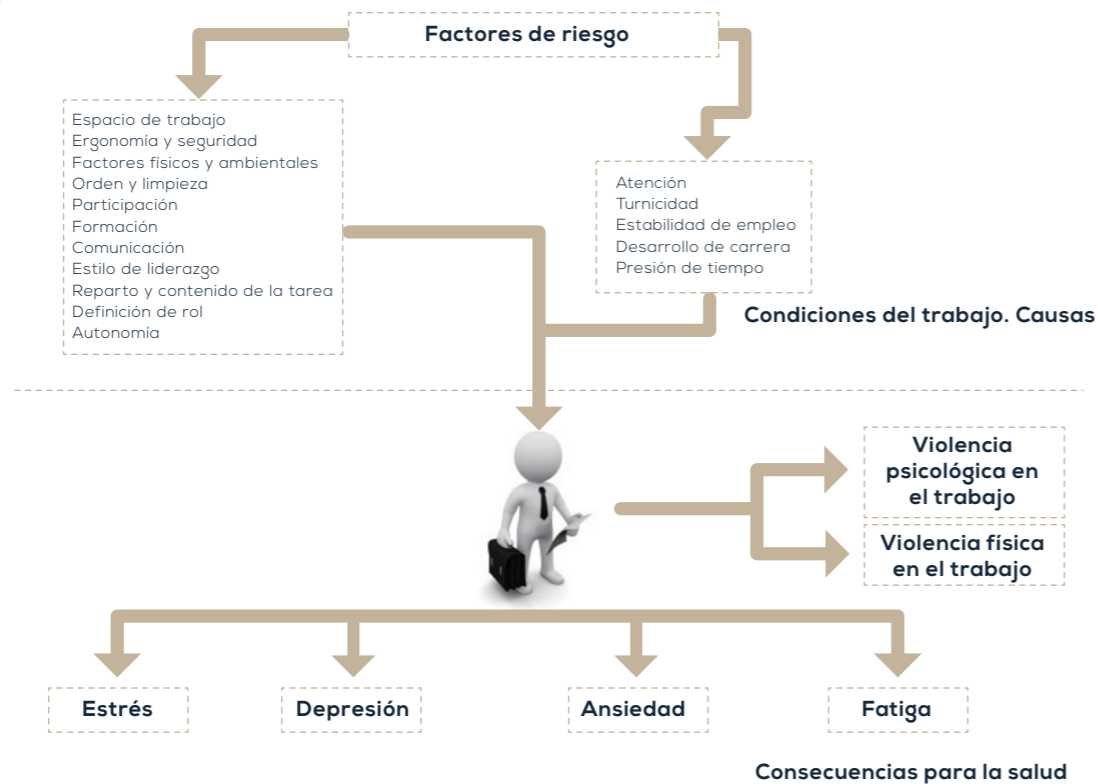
Factores de riesgo

Espacio de trabajo
Ergonomía y seguridad
Factores físicos y ambientales
Orden y limpieza
Participación
Formación
Comunicación
Estilo de liderazgo
Reparto y contenido de la tarea
Definición de rol
Autonomía

Atención
Turnicidad
Estabilidad de empleo
Desarrollo de carrera
Presión de tiempo

Condiciones del trabajo. Causas

Violencia psicológica en el trabajo

Violencia física en el trabajo

Estrés

Depresión

Ansiedad

Fatiga

Consecuencias para la salud